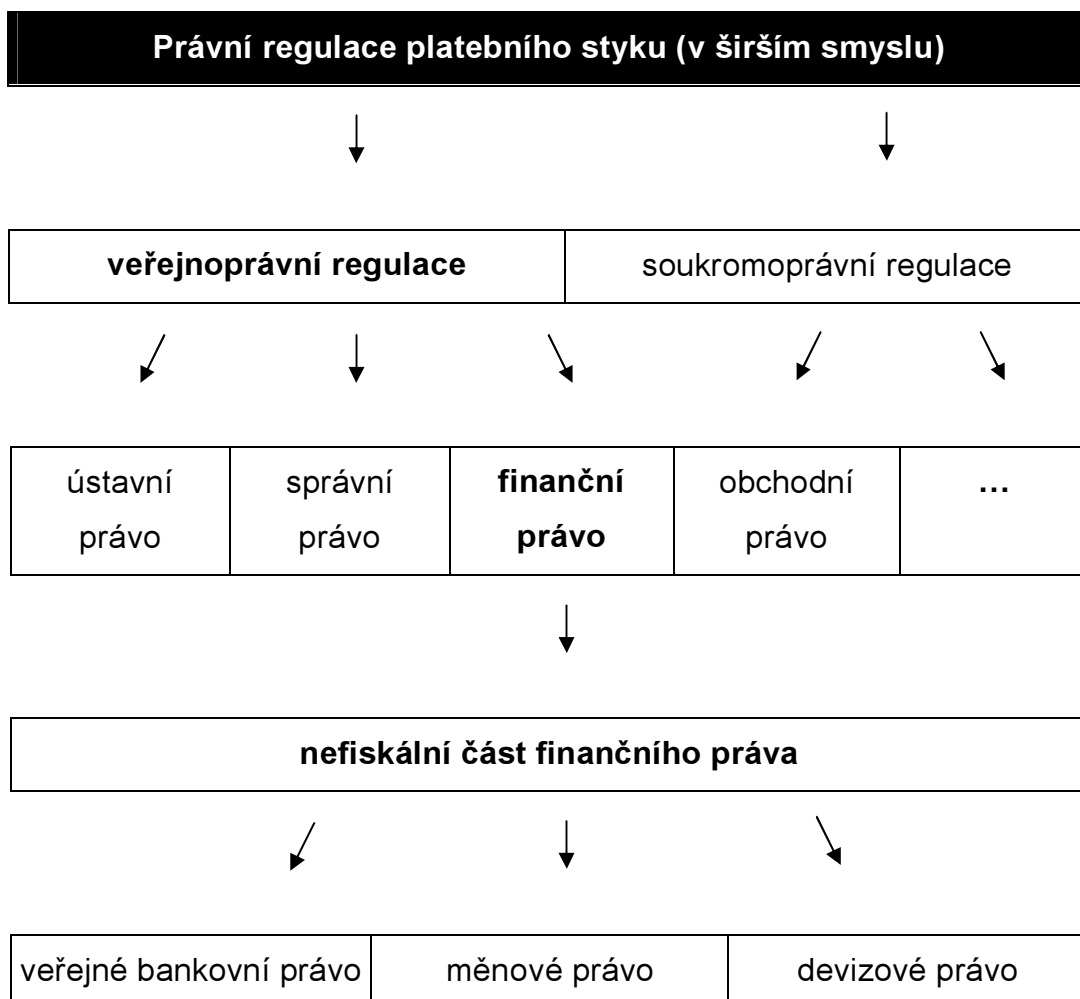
Právní regulace platebního styku (v širším smyslu)

| veřejnoprávní regulace | soukromoprávní regulace |
|---|---|

| ústavní právo | správní právo | finanční právo | obchodní právo | … |
|---|---|---|---|---|

nefiskální část finančního práva

| veřejné bankovní právo | měnové právo | devizové právo |
|---|---|---|